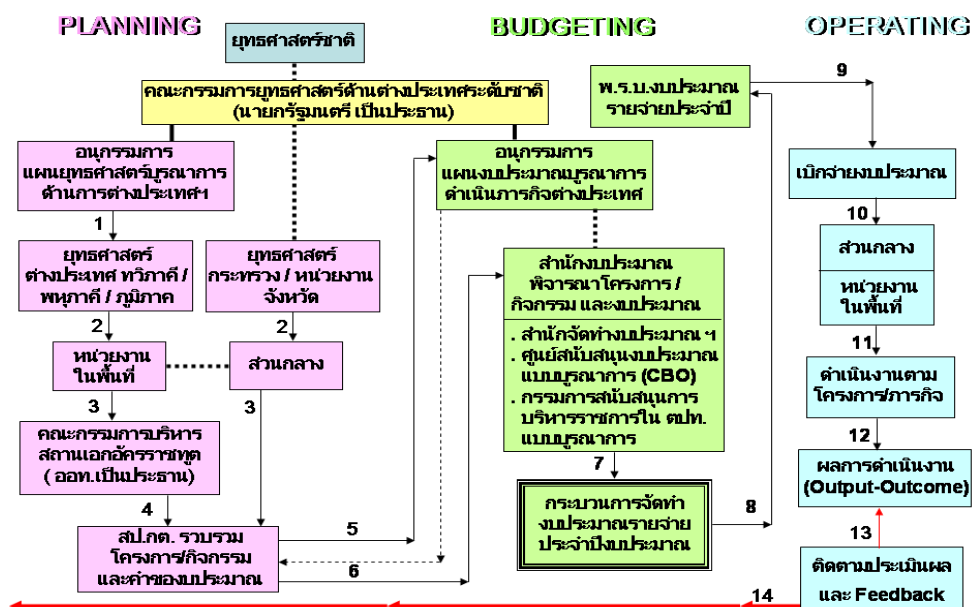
PLANNING

BUDGETING

OPERATING

ยุทธศาสตร์ชาติ

คณะกรรมการยุทธศาสตร์ด้านต่างประเทศระดับชาติ (นายกรัฐมนตรี เป็นประธาน)

อนุกรรมการ แผนยุทธศาสตร์บูรณาการ ด้านการต่างประเทศฯ

1

ยุทธศาสตร์ ต่างประเทศ ทวิภาคี / พหุภาคี / ภูมิภาค

ยุทธศาสตร์ กระทรวง / หน่วยงาน จังหวัด

2

2

หน่วยงาน ในพื้นที่

ส่วนกลาง

3

3

คณะกรรมการบริหาร สถานเอกอัครราชทูต (ออท.เป็นประธาน)

4

สป.กต. รวบรวม โครงการ/กิจกรรม และคำของบประมาณ

5

6

อนุกรรมการ แผนงบประมาณบูรณาการ ดำเนินภารกิจต่างประเทศ

สำนักงบประมาณ พิจารณาโครงการ / กิจกรรม และงบประมาณ

. สำนักจัดทำงบประมาณ ฯ
. ศูนย์สนับสนุนงบประมาณ แบบบูรณาการ (CBO)
. กรรมการสนับสนุนการ บริหารราชการใน ตปท. แบบบูรณาการ

7

กระบวนการจัดทำ งบประมาณรายจ่าย ประจำปีงบประมาณ

8

พ.ร.บ.งบประมาณ รายจ่ายประจำปี

9

เบิกจ่ายงบประมาณ

10

ส่วนกลาง

หน่วยงาน ในพื้นที่

11

ดำเนินงานตาม โครงการ/ภารกิจ

12

ผลการดำเนินงาน (Output-Outcome)

13

ติดตามประเมินผล และ Feedback

14